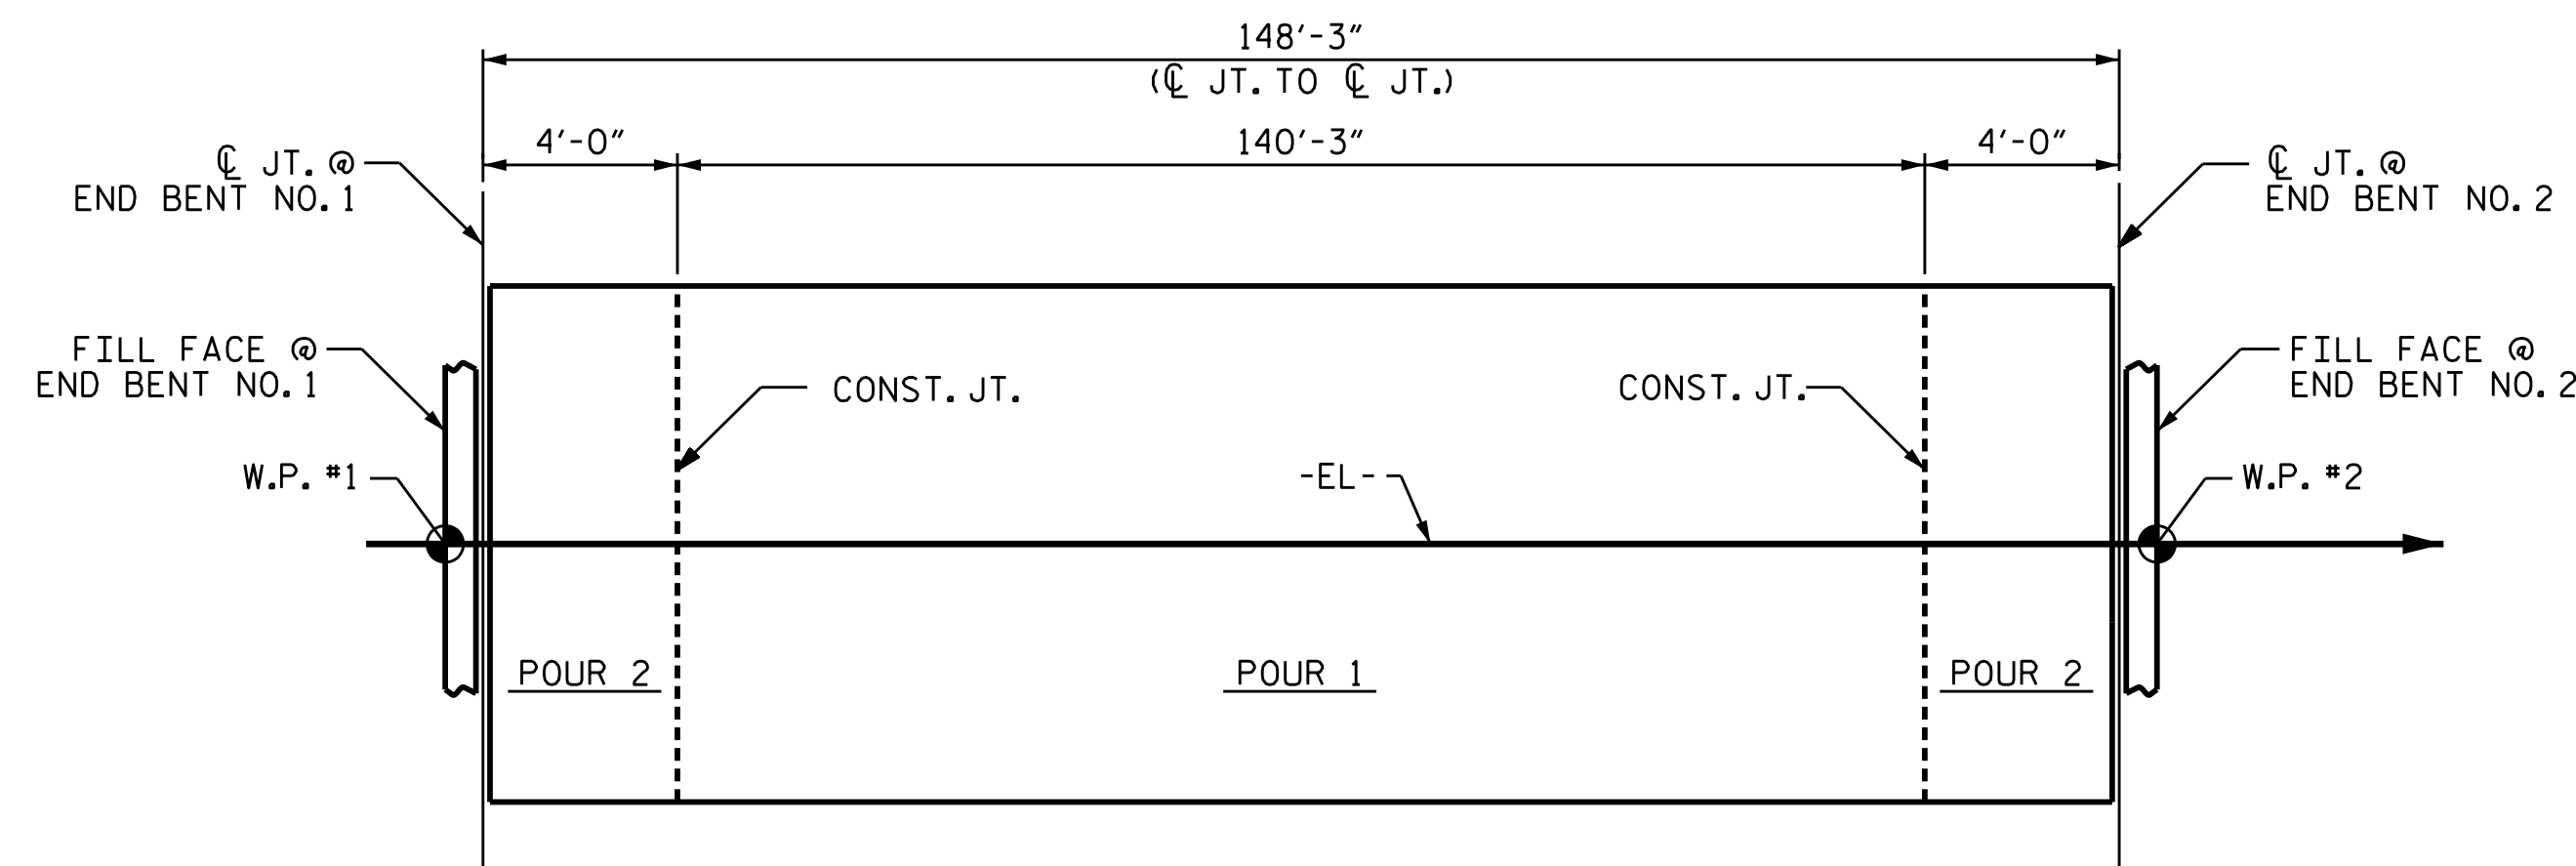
148'-3"
(℄ JT. TO ℄ JT.)

4'-0"

140'-3"

4'-0"

℄ JT. @
END BENT NO. 1

℄ JT. @
END BENT NO. 2

FILL FACE @
END BENT NO. 1

CONST. JT.

CONST. JT.

FILL FACE @
END BENT NO. 2

W.P. #1

-EL-

W.P. #2

POUR 2

POUR 1

POUR 2